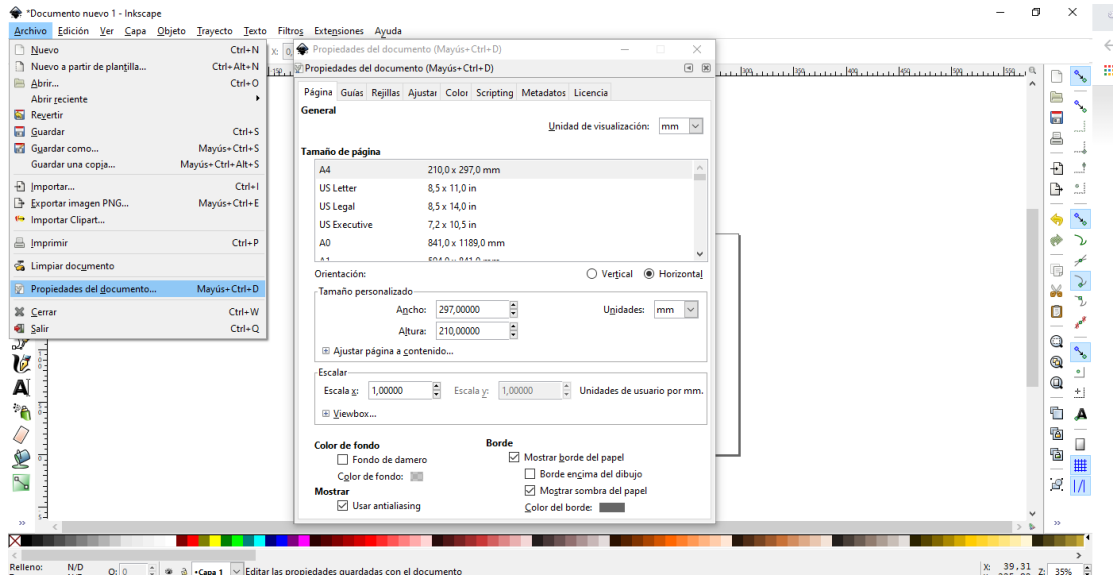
*Documento nuevo 1 - Inkscape

Archivo Edición Ver Capa Objeto Trayecto Texto Filtros Extensiones Ayuda

Nuevo Ctrl+N
Nuevo a partir de plantilla... Ctrl+Alt+N
Abrir... Ctrl+O
Abrir reciente
Revertir
Guardar Ctrl+S
Guardar como... Mayús+Ctrl+S
Guardar una copia... Mayús+Ctrl+Alt+S
Importar... Ctrl+I
Exportar imagen PNG... Mayús+Ctrl+E
Importar Clipart...
Imprimir Ctrl+P
Limpiar documento
Propiedades del documento... Mayús+Ctrl+D
Cerrar Ctrl+W
Salir Ctrl+Q

Propiedades del documento (Mayús+Ctrl+D)
Propiedades del documento (Mayús+Ctrl+D)

Página Guías Rejillas Ajustar Color Scripting Metadatos Licencia

General
Unidad de visualización: mm

Tamaño de página
| | |
|---|---|
| A4 | 210,0 x 297,0 mm |
| US Letter | 8,5 x 11,0 in |
| US Legal | 8,5 x 14,0 in |
| US Executive | 7,2 x 10,5 in |
| A0 | 841,0 x 1189,0 mm |

Orientación: Vertical Horizontal

Tamaño personalizado
Ancho: 297,00000 Unidades: mm
Altura: 210,00000
Ajustar página a contenido...

Escalar
Escala x: 1,00000 Escala y: 1,00000 Unidades de usuario por mm.
Viewbox...

Color de fondo
Fondo de damero
Color de fondo:
Borde
Mostrar borde del papel
Borde encima del dibujo
Mostrar sombra del papel
Color del borde:
Mostrar
Usar antialiasing

Relleno: N/D O: 0 •Capa 1 Editar las propiedades guardadas con el documento X: 39,31 Z: 35%